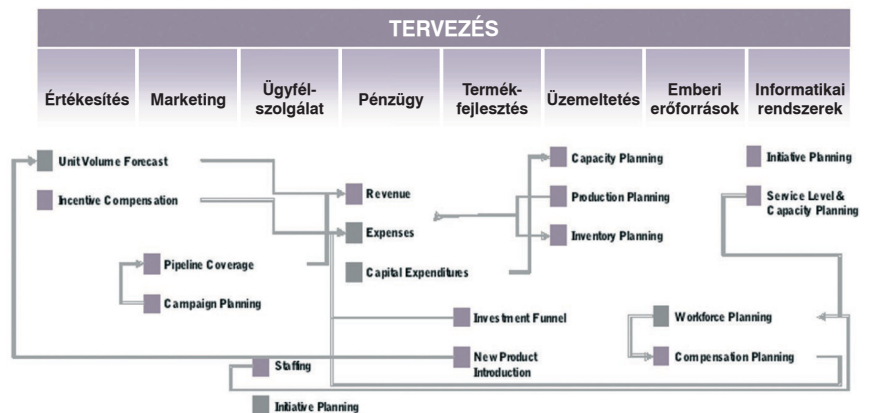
TERVEZÉS

Értékesítés

Marketing

Ügyfélszolgálat

Pénzügy

Termékfejlesztés

Üzemeltetés

Emberi erőforrások

Informatikai rendszerek

Unit Volume Forecast

Incentive Compensation

Pipeline Coverage

Campaign Planning

Revenue

Expenses

Capital Expenditures

Capacity Planning

Production Planning

Inventory Planning

Initiative Planning

Service Level & Capacity Planning

Investment Funnel

New Product Introduction

Workforce Planning

Compensation Planning

Staffing

Initiative Planning